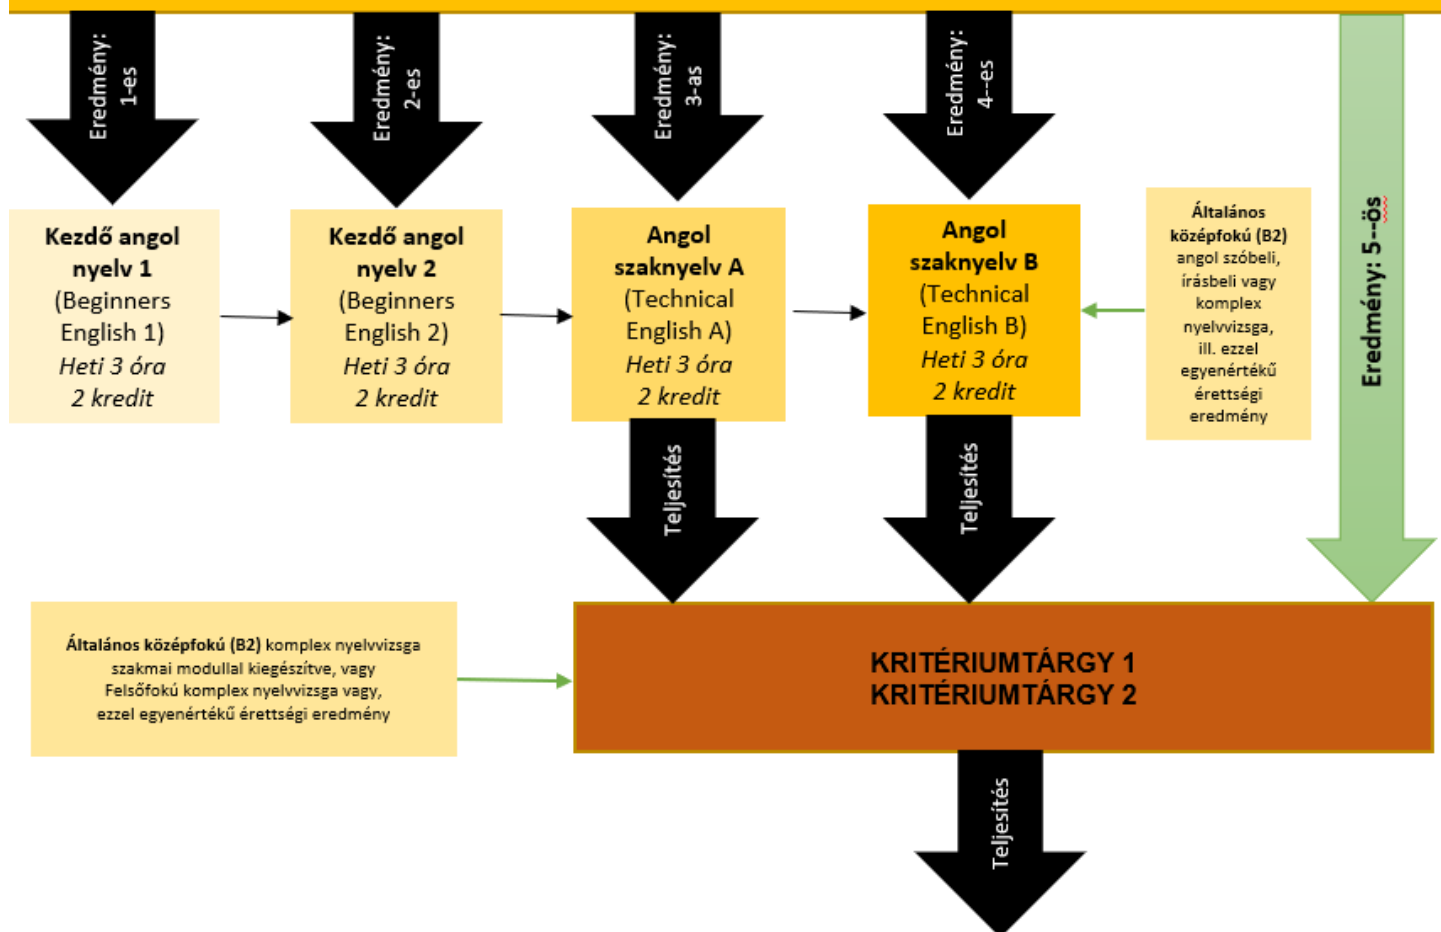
Eredmény: 1-es

Eredmény: 2-es

Eredmény: 3-as

Eredmény: 4--es

Eredmény: 5--ös

**Kezdő angol nyelv 1**
(Beginners English 1)
*Heti 3 óra*
*2 kredit*

**Kezdő angol nyelv 2**
(Beginners English 2)
*Heti 3 óra*
*2 kredit*

**Angol szaknyelv A**
(Technical English A)
*Heti 3 óra*
*2 kredit*

**Angol szaknyelv B**
(Technical English B)
*Heti 3 óra*
*2 kredit*

**Általános középfokú (B2)** angol szóbeli, írásbeli vagy komplex nyelvvizsga, ill. ezzel egyenértékű érettségi eredmény

Teljesítés

Teljesítés

**Általános középfokú (B2)** komplex nyelvvizsga szakmai modullal kiegészítve, vagy Felsőfokú komplex nyelvvizsga vagy, ezzel egyenértékű érettségi eredmény

KRITÉRIUMTÁRGY 1
KRITÉRIUMTÁRGY 2

Teljesítés